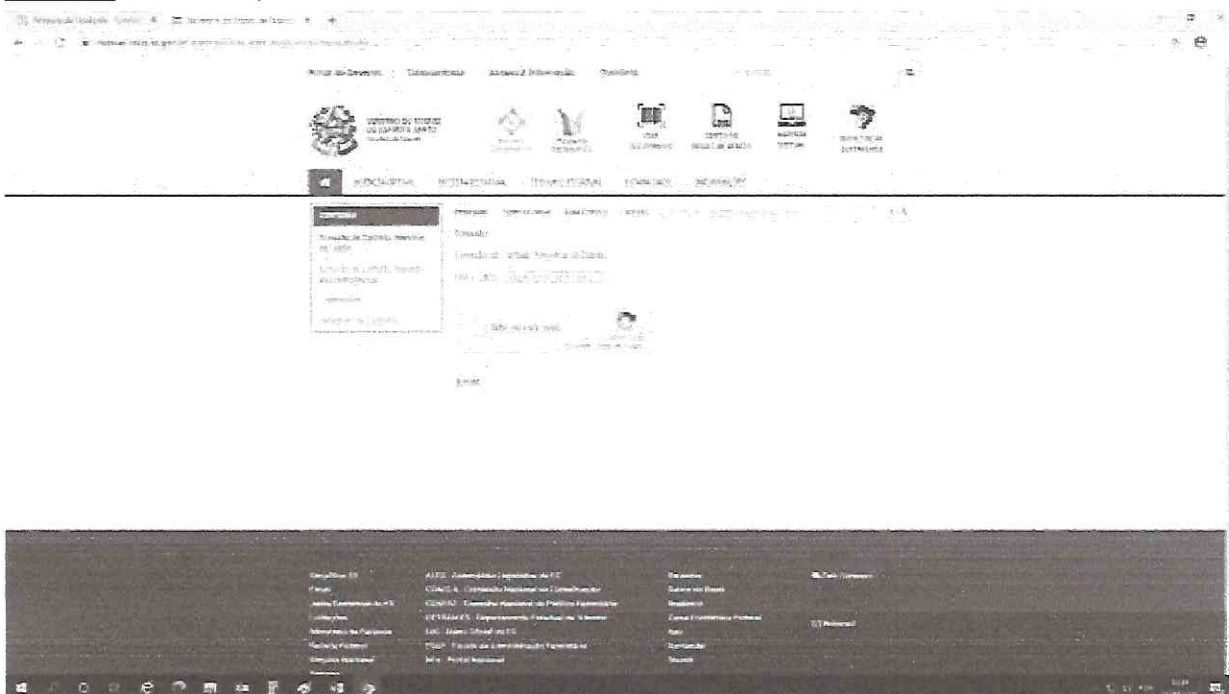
Portal do Governo | Transparência | Acesso à Informação | Ouvidoria

GOVERNO DO ESTADO DO ESPÍRITO SANTO

INSTITUCIONAL | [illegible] | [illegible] | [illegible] | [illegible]

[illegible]

Emissão de Certidão Negativa de Débito

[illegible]

Não sou um robô

Emitir

ALES - Assembleia Legislativa do ES
CONFAZ - Conselho Nacional de Política Fazendária
DETRAN-ES - Departamento Estadual de Trânsito
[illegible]
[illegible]

Receita Federal
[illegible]